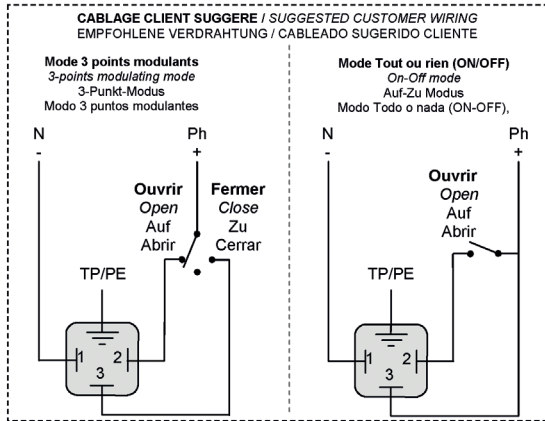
CABLAGE CLIENT SUGGERE / SUGGESTED CUSTOMER WIRING
EMPFOHLENE VERDRAHTUNG / CABLEADO SUGERIDO CLIENTE

Mode 3 points modulants
3-points modulating mode
3-Punkt-Modus
Modo 3 puntos modulantes

N
-
Ph
+

Ouvrir
Open
Auf
Abrir

Fermer
Close
Zu
Cerrar

TP/PE

1
2
3

Mode Tout ou rien (ON/OFF)
On-Off mode
Auf-Zu Modus
Modo Todo o nada (ON-OFF),

N
-
Ph
+

Ouvrir
Open
Auf
Abrir

TP/PE

1
2
3